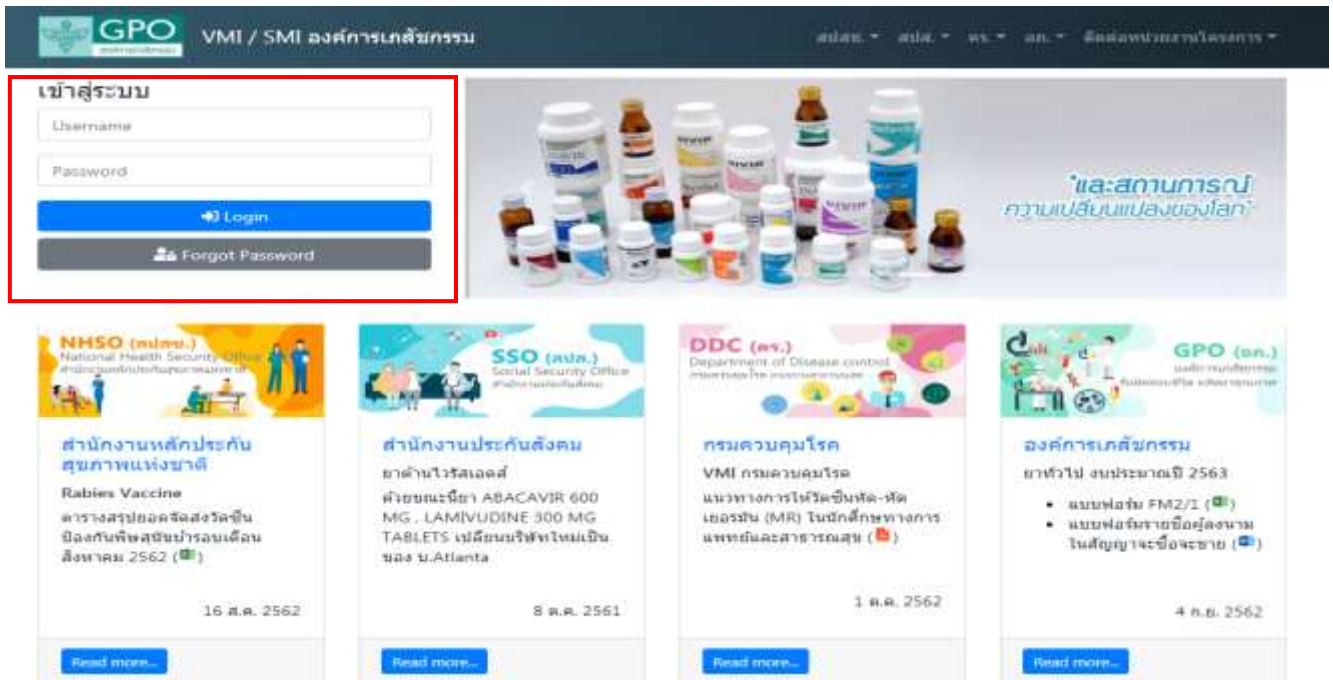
GPO องค์การเภสัชกรรม

VMI / SMI องค์การเภสัชกรรม

สปสช. ▾ สปส. ▾ คร. ▾ อภ. ▾ ติดต่อหน่วยงานโครงการ ▾

เข้าสู่ระบบ

Username

Password

Login

Forgot Password

"และสถานการณ์ ความเปลี่ยนแปลงของโลก"

NHSO (สปสช.) National Health Security Office สำนักงานหลักประกันสุขภาพแห่งชาติ

สำนักงานหลักประกันสุขภาพแห่งชาติ

Rabies Vaccine

ตารางสรุปยอดจัดส่งวัคซีนป้องกันพิษสุนัขบ้ารอบเดือนสิงหาคม 2562 ( )

16 ส.ค. 2562

Read more...

SSO (สปส.) Social Security Office สำนักงานประกันสังคม

สำนักงานประกันสังคม

ยาต้านไวรัสเอดส์

ตัวยาชนะนี้ยา ABACAVIR 600 MG , LAMIVUDINE 300 MG TABLETS เปลี่ยนบริษัทใหม่เป็นของ บ.Atlanta

8 ต.ค. 2561

Read more...

DDC (คร.) Department of Disease control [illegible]

กรมควบคุมโรค

VMI กรมควบคุมโรค

แนวทางการให้วัคซีนหัด-หัดเยอรมัน (MR) ในนักศึกษาทางการแพทย์และสาธารณสุข ( )

1 ต.ค. 2562

Read more...

GPO (อภ.) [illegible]

องค์การเภสัชกรรม

ยาทั่วไป งบประมาณปี 2563

• แบบฟอร์ม FM2/1 ( )
• แบบฟอร์มรายชื่อผู้ลงนามในสัญญาจะซื้อจะขาย ( )

4 ก.ย. 2562

Read more...